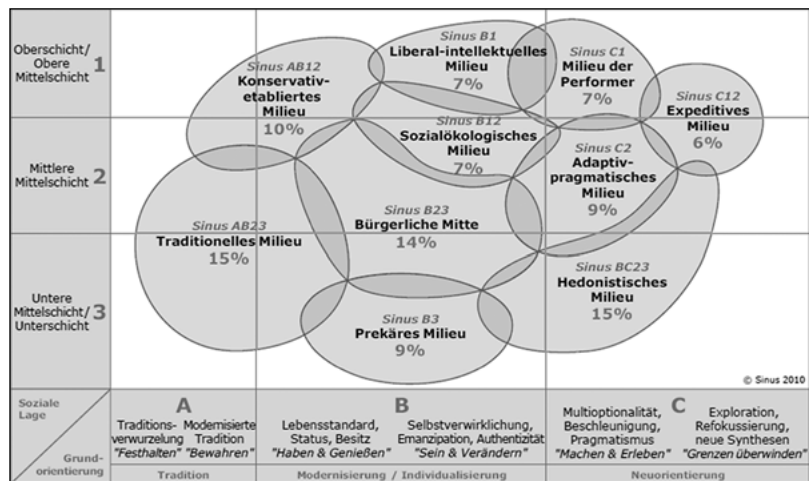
Oberschicht/ Obere Mittelschicht 1

Mittlere Mittelschicht 2

Untere Mittelschicht/ Unterschicht 3

Sinus AB12
Konservativ-etabliertes Milieu
10%

Sinus B1
Liberal-intellektuelles Milieu
7%

Sinus C1
Milieu der Performer
7%

Sinus C12
Expeditives Milieu
6%

Sinus B12
Sozialökologisches Milieu
7%

Sinus C2
Adaptiv-pragmatisches Milieu
9%

Sinus AB23
Traditionelles Milieu
15%

Sinus B23
Bürgerliche Mitte
14%

Sinus BC23
Hedonistisches Milieu
15%

Sinus B3
Prekäres Milieu
9%

© Sinus 2010

| Soziale Lage / Grundorientierung | A | | B | | C | |
|---|---|---|---|---|---|---|
| | Traditionsverwurzelung "Festhalten" | Modernisierte Tradition "Bewahren" | Lebensstandard, Status, Besitz "Haben & Genießen" | Selbstverwirklichung, Emanzipation, Authentizität "Sein & Verändern" | Multioptionalität, Beschleunigung, Pragmatismus "Machen & Erleben" | Exploration, Refokussierung, neue Synthesen "Grenzen überwinden" |
| | Tradition | | Modernisierung / Individualisierung | | Neuorientierung | |